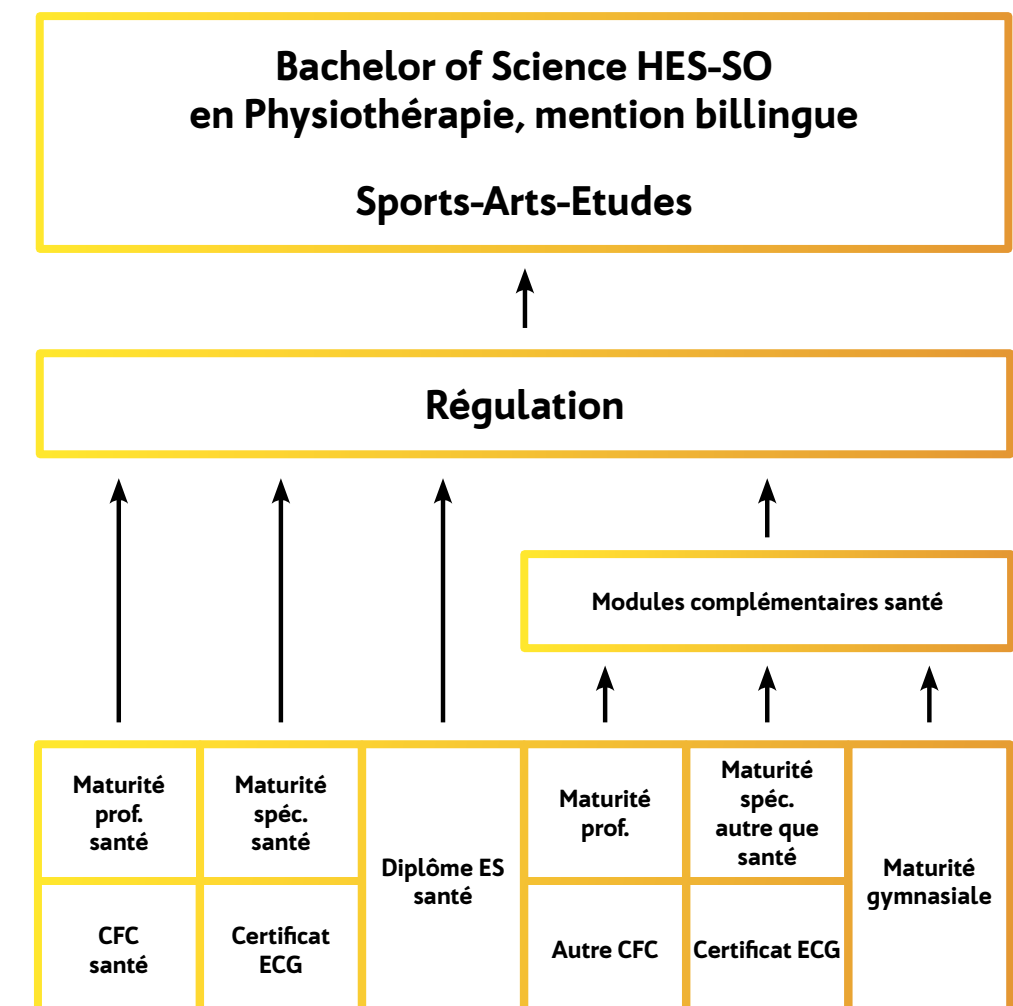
Bachelor of Science HES-SO
en Physiothérapie, mention billingue

Sports-Arts-Etudes

Régulation

Modules complémentaires santé

Maturité prof. santé

CFC santé

Maturité spéc. santé

Certificat ECG

Diplôme ES santé

Maturité prof.

Autre CFC

Maturité spéc. autre que santé

Certificat ECG

Maturité gymnasiale